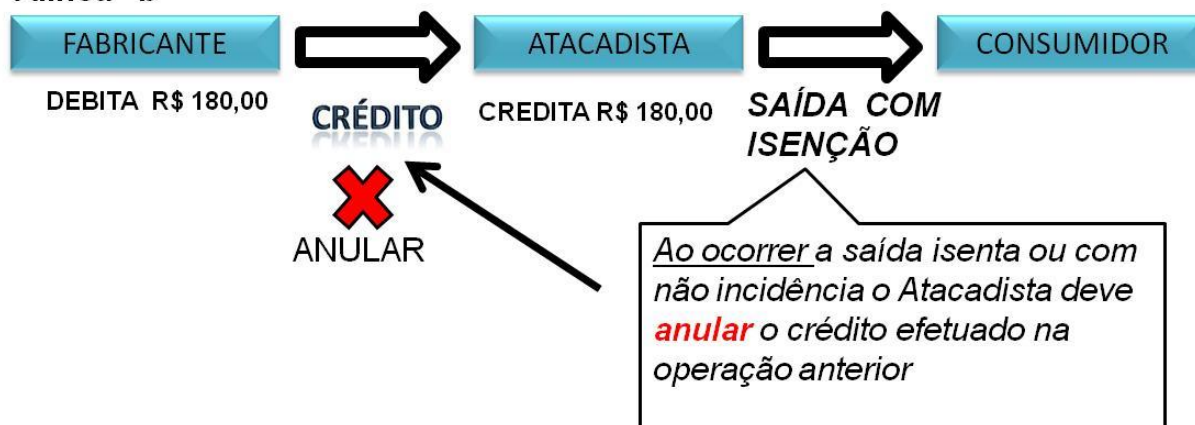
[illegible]

FABRICANTE

ATACADISTA

CONSUMIDOR

DEBITA R$ 180,00

CRÉDITO

CREDITA R$ 180,00

SAÍDA COM ISENÇÃO

ANULAR

Ao ocorrer a saída isenta ou com não incidência o Atacadista deve anular o crédito efetuado na operação anterior